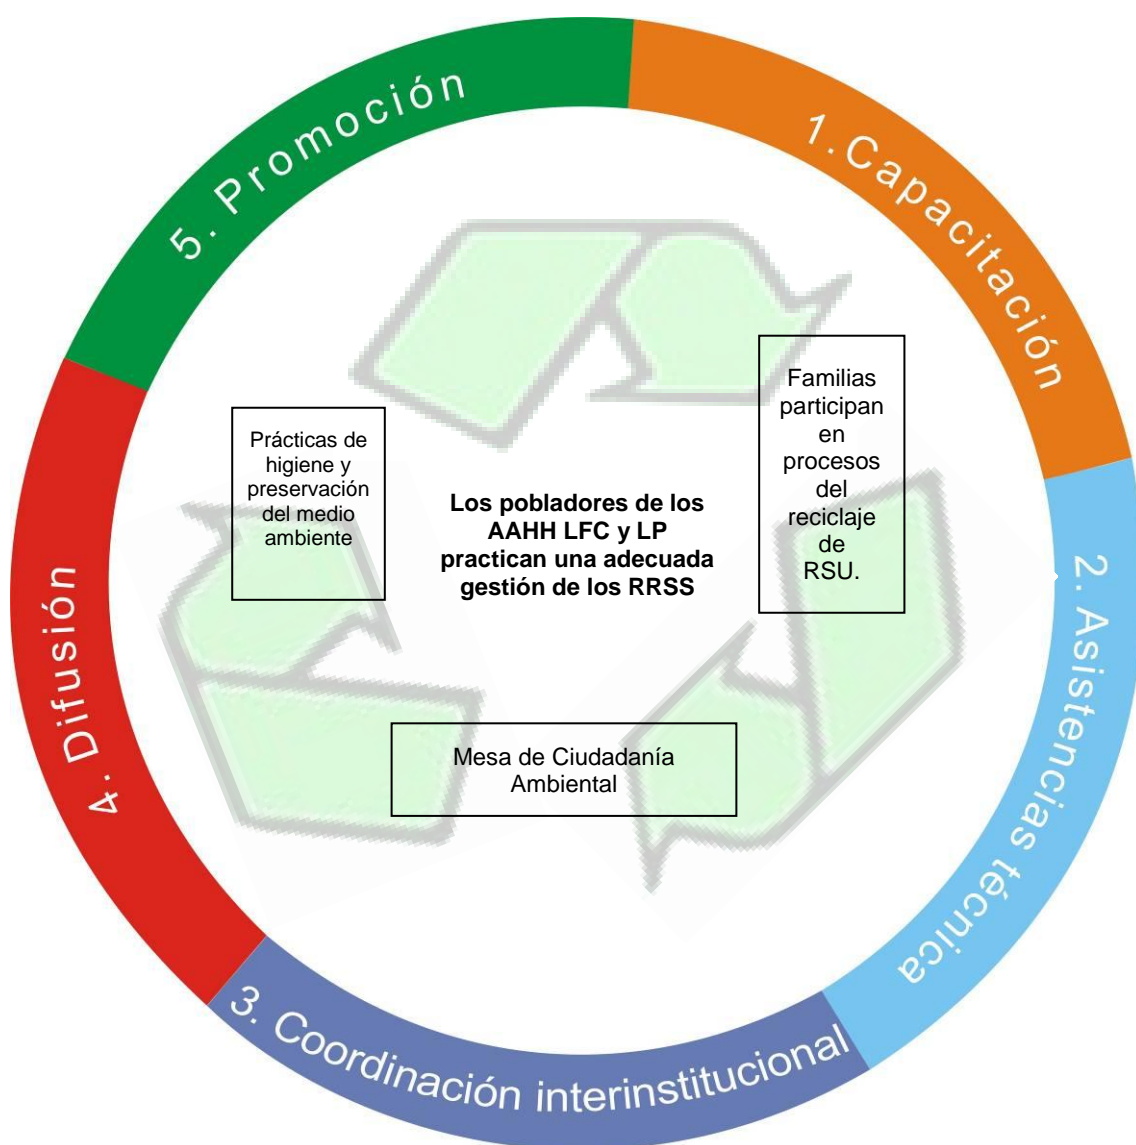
1. Capacitación

2. Asistencias técnica

3. Coordinación interinstitucional

4. Difusión

5. Promoción

Familias participan en procesos del reciclaje de RSU.

Prácticas de higiene y preservación del medio ambiente

**Los pobladores de los AAHH LFC y LP practican una adecuada gestión de los RRSS**

Mesa de Ciudadanía Ambiental